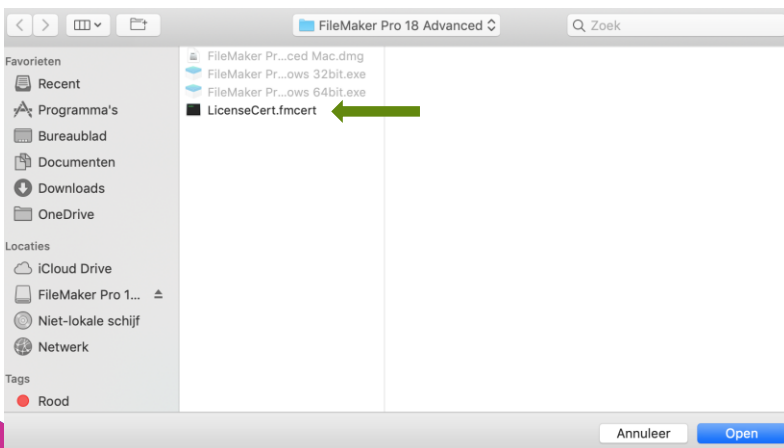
FileMaker Pro 18 Advanced

Zoek

Favorieten

Recent

Programma's

Bureaublad

Documenten

Downloads

OneDrive

Locaties

iCloud Drive

FileMaker Pro 1...

Niet-lokale schijf

Netwerk

Tags

Rood

FileMaker Pr...ced Mac.dmg

FileMaker Pr...ows 32bit.exe

FileMaker Pr...ows 64bit.exe

LicenseCert.fmcert

Annuleer

Open